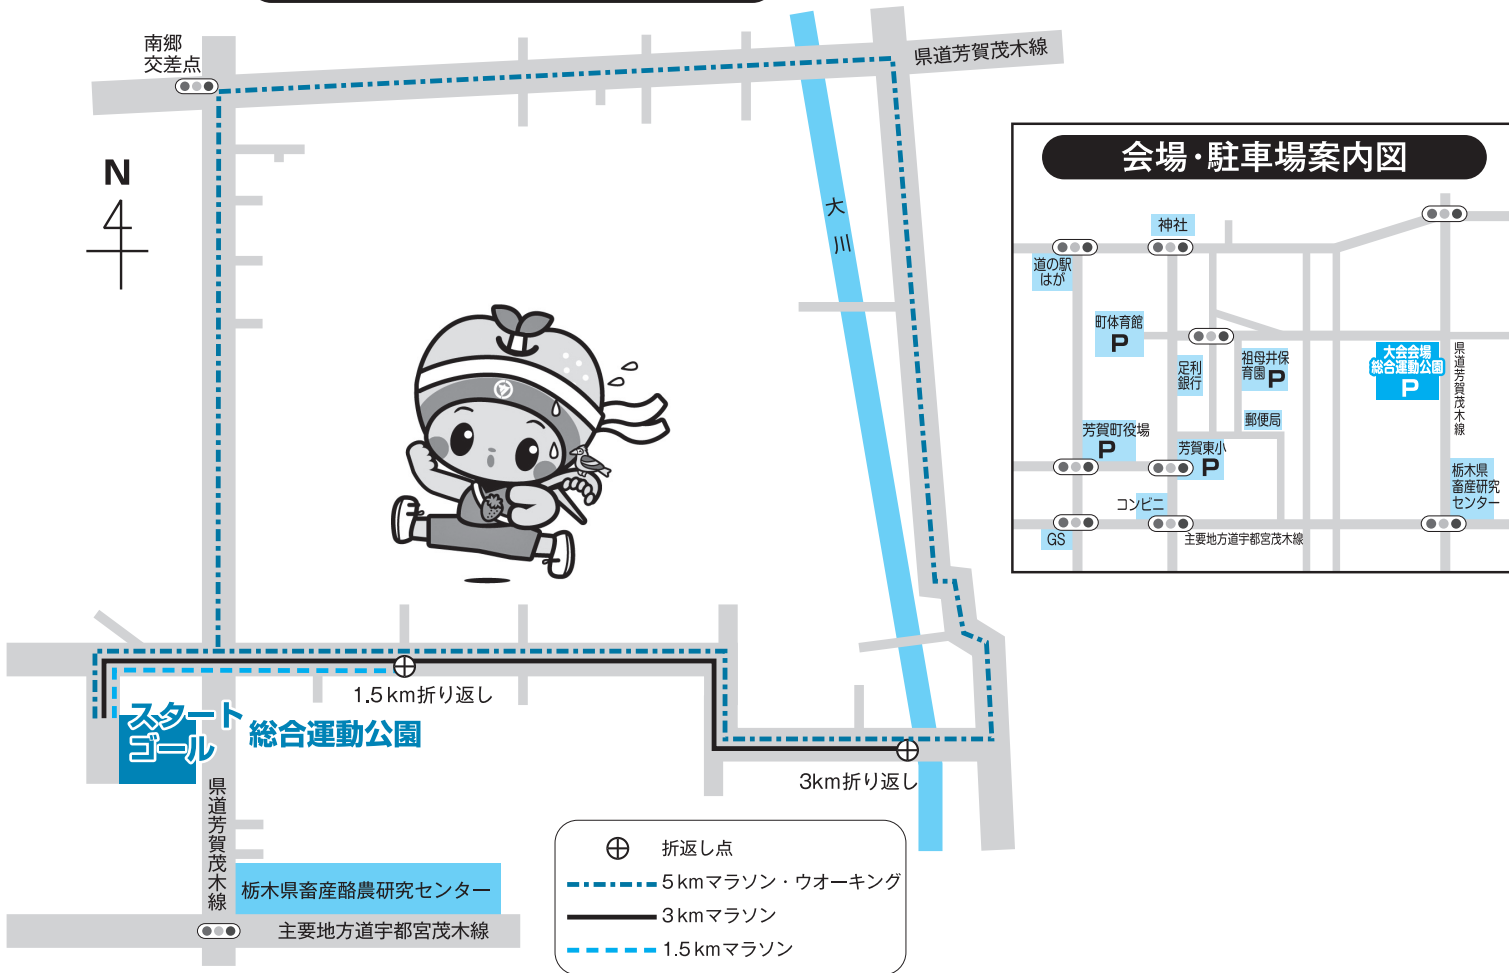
南郷
交差点

県道芳賀茂木線

N

大
川

会場・駐車場案内図

神社

道の駅
はが

町体育館
P

足利
銀行

祖母井保
育園
P

大会会場
総合運動公園
P

県道芳賀茂木線

郵便局

芳賀町役場
P

芳賀東小
P

栃木県
畜産研究
センター

コンビニ

GS

主要地方道宇都宮茂木線

1.5km折り返し

スタート
ゴール

総合運動公園

3km折り返し

県道芳賀茂木線

栃木県畜産酪農研究センター

主要地方道宇都宮茂木線

折返し点

5kmマラソン・ウオーキング

3kmマラソン

1.5kmマラソン